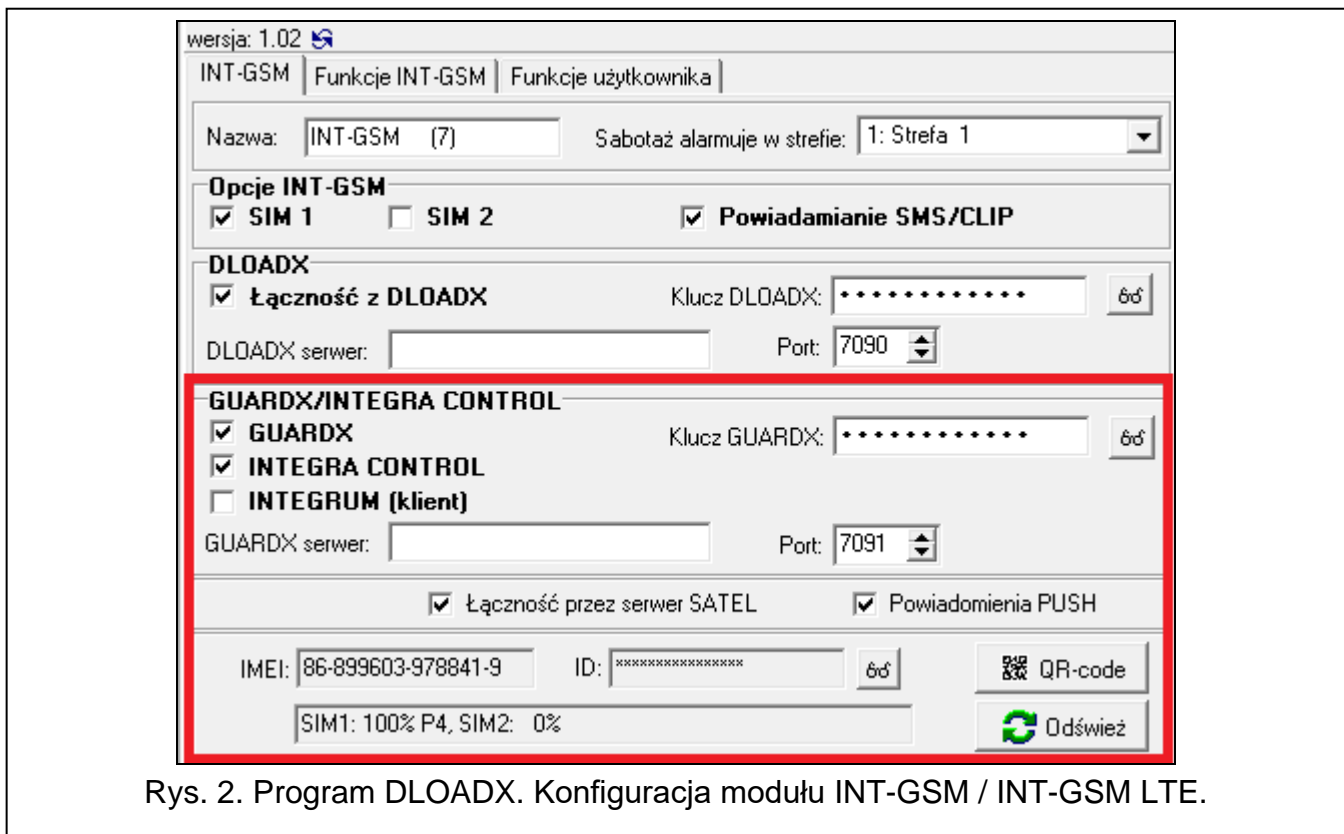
wersja: 1.02

INT-GSM | Funkcje INT-GSM | Funkcje użytkownika

Nazwa: INT-GSM (7)

Sabotaż alarmuje w strefie: 1: Strefa 1

Opcje INT-GSM

☑ SIM 1 ☐ SIM 2 ☑ Powiadamianie SMS/CLIP

DLOADX

☑ Łączność z DLOADX

Klucz DLOADX: ••••••••••••

DLOADX serwer:

Port: 7090

GUARDX/INTEGRA CONTROL

☑ GUARDX

Klucz GUARDX: ••••••••••••

☑ INTEGRA CONTROL

☐ INTEGRUM (klient)

GUARDX serwer:

Port: 7091

☑ Łączność przez serwer SATEL ☑ Powiadomienia PUSH

IMEI: 86-899603-978841-9

ID: ****************

QR-code

SIM1: 100% P4, SIM2: 0%

Odśwież

Rys. 2. Program DLOADX. Konfiguracja modułu INT-GSM / INT-GSM LTE.